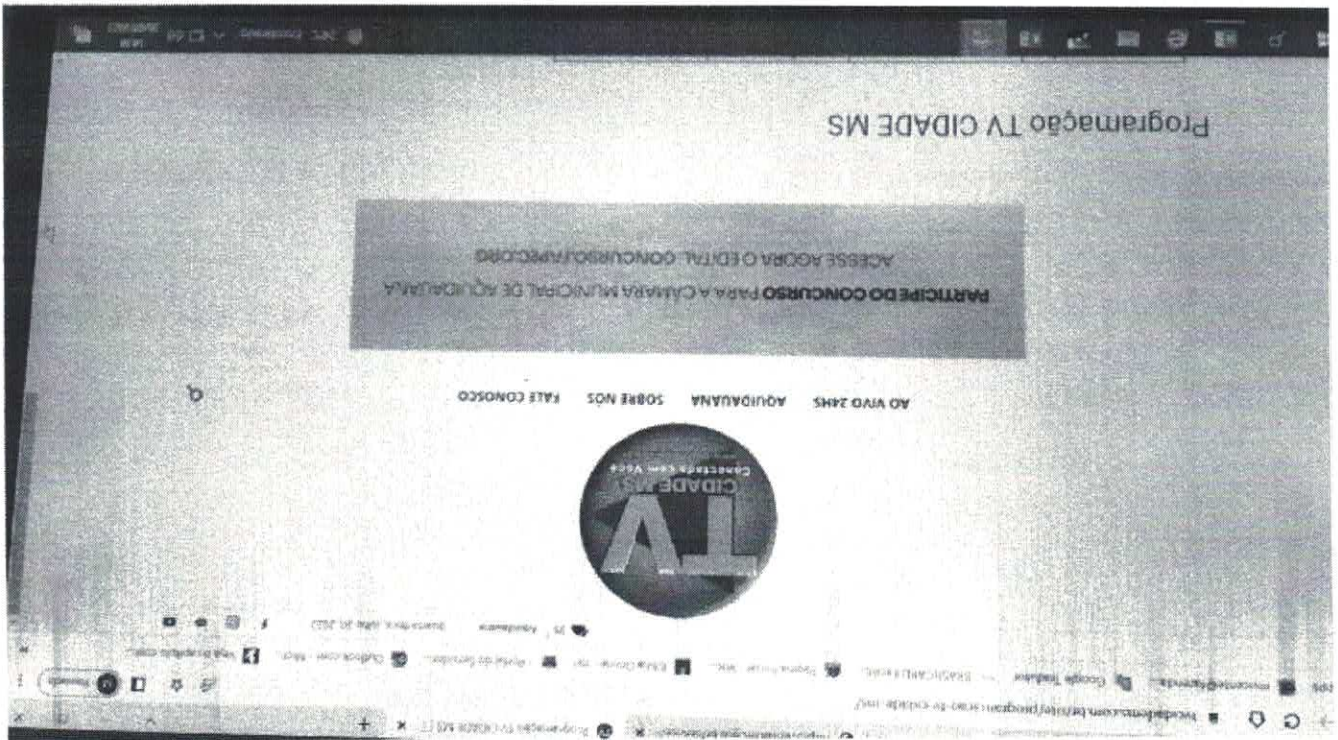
Programação TV CIDADE MS

PARTICIPE DO CONCURSO PARA A CÂMARA MUNICIPAL DE AQUIDAUANA

ACESSE AGORA O EDITAL: CONCURSOUFPR.COM.BR

AO VIVO 24HS AQUIDAUANA SOBRE NÓS FALE CONOSCO

TV CIDADE MS Conectada com Você

Programação TV CIDADE MS

tvcidadems.com.br/site/programacao-tv-cidade-ms/

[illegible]